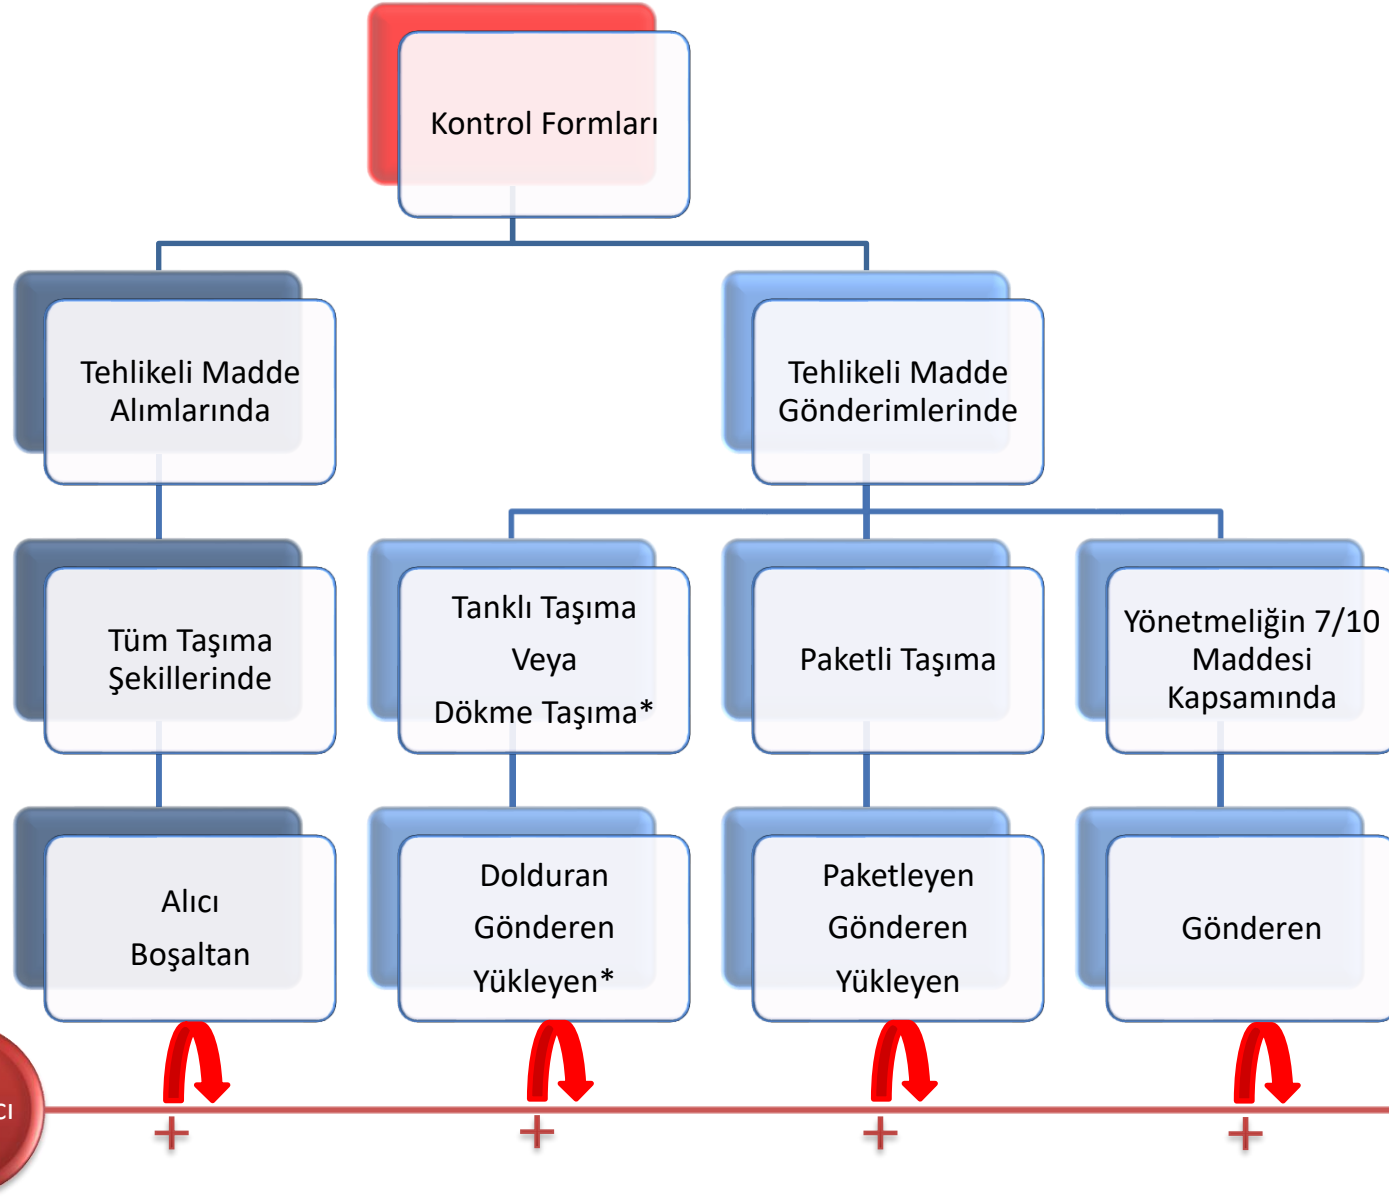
Kontrol Formları

Tehlikeli Madde Alımlarında

Tehlikeli Madde Gönderimlerinde

Tüm Taşıma Şekillerinde

Tanklı Taşıma Veya Dökme Taşıma*

Paketli Taşıma

Yönetmeliğin 7/10 Maddesi Kapsamında

Alıcı Boşaltan

Dolduran Gönderen Yükleyen*

Paketleyen Gönderen Yükleyen

Gönderen

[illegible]CI

+ + + +